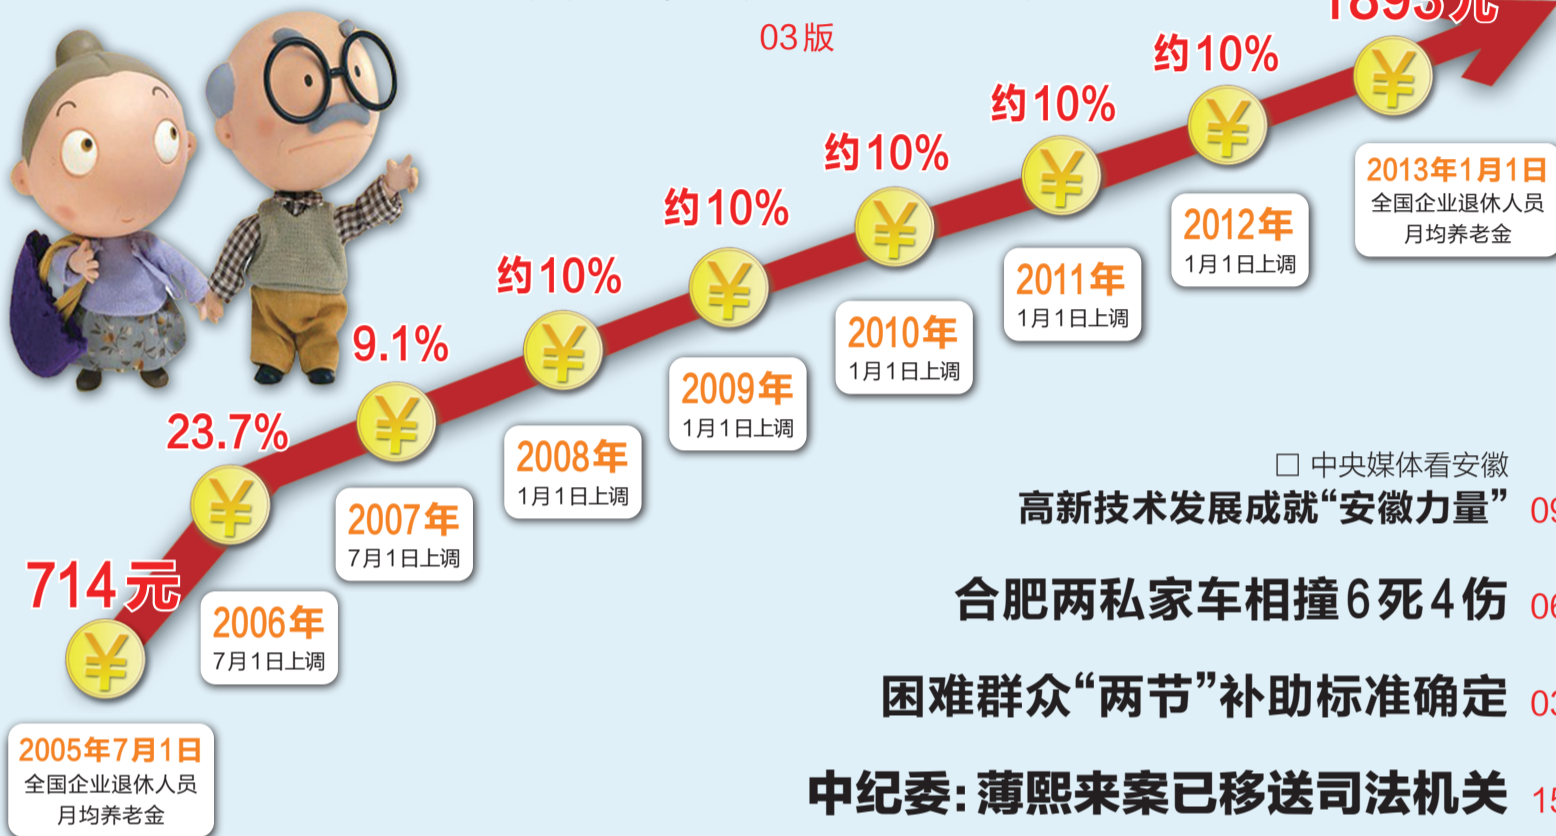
1893元

03版

714元

¥

2005年7月1日
全国企业退休人员
月均养老金

23.7%

2006年
7月1日上调

9.1%

2007年
7月1日上调

约10%

2008年
1月1日上调

约10%

2009年
1月1日上调

约10%

2010年
1月1日上调

约10%

2011年
1月1日上调

约10%

2012年
1月1日上调

2013年1月1日
全国企业退休人员
月均养老金

□ 中央媒体看安徽

高新技术发展成就“安徽力量” 09

合肥两私家车相撞6死4伤 06

困难群众“两节”补助标准确定 03

中纪委：薄熙来案已移送司法机关 15